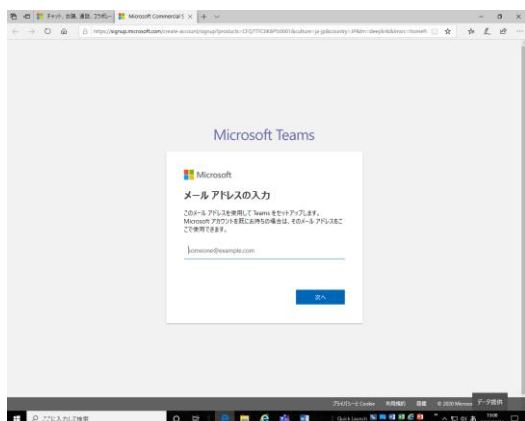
チャット、会議、通話、コラボレ | Microsoft Commercial S ×

https://signup.microsoft.com/create-account/signup?products=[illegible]&culture=ja-jp&country=JP&ali=1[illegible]

Microsoft Teams

Microsoft

メール アドレスの入力

このメール アドレスを使用して Teams をセットアップします。Microsoft アカウントを既にお持ちの場合は、そのメール アドレスもここで使用できます。

someone@example.com

次へ

プライバシーと Cookie　利用規約　商標　© 2020 Microsoft　データ提供

ここに入力して検索